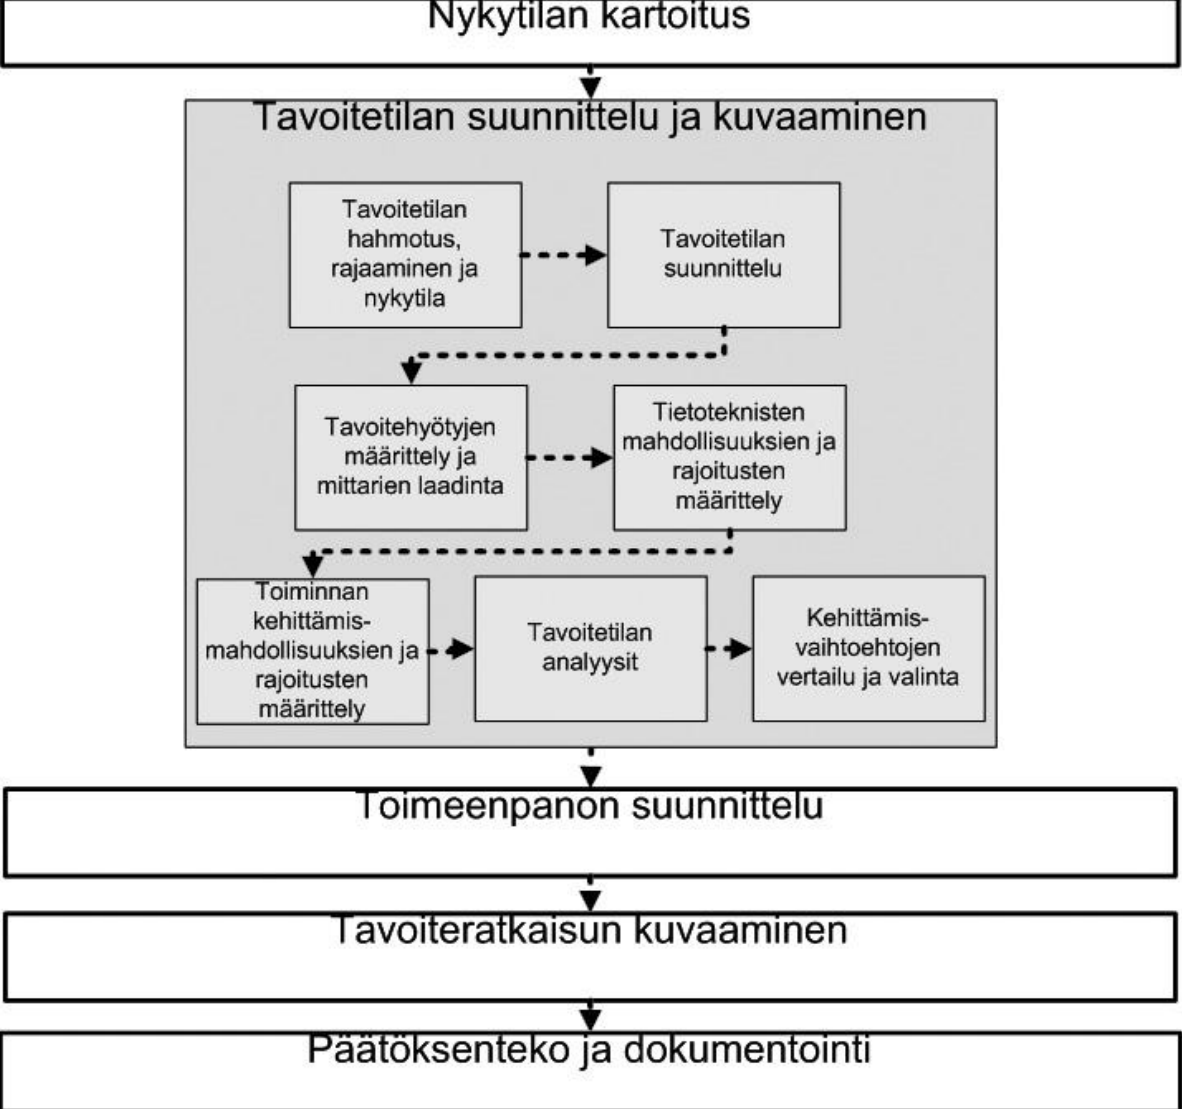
Nykytilan kartoitus

Tavoitetilan suunnittelu ja kuvaaminen

Tavoitetilan hahmotus, rajaaminen ja nykytila

Tavoitetilan suunnittelu

Tavoitehyötyjen määrittely ja mittarien laadinta

Tietoteknisten mahdollisuuksien ja rajoitusten määrittely

Toiminnan kehittämis-mahdollisuuksien ja rajoitusten määrittely

Tavoitetilan analyysit

Kehittämis-vaihtoehtojen vertailu ja valinta

Toimeenpanon suunnittelu

Tavoiteratkaisun kuvaaminen

Päätöksenteko ja dokumentointi